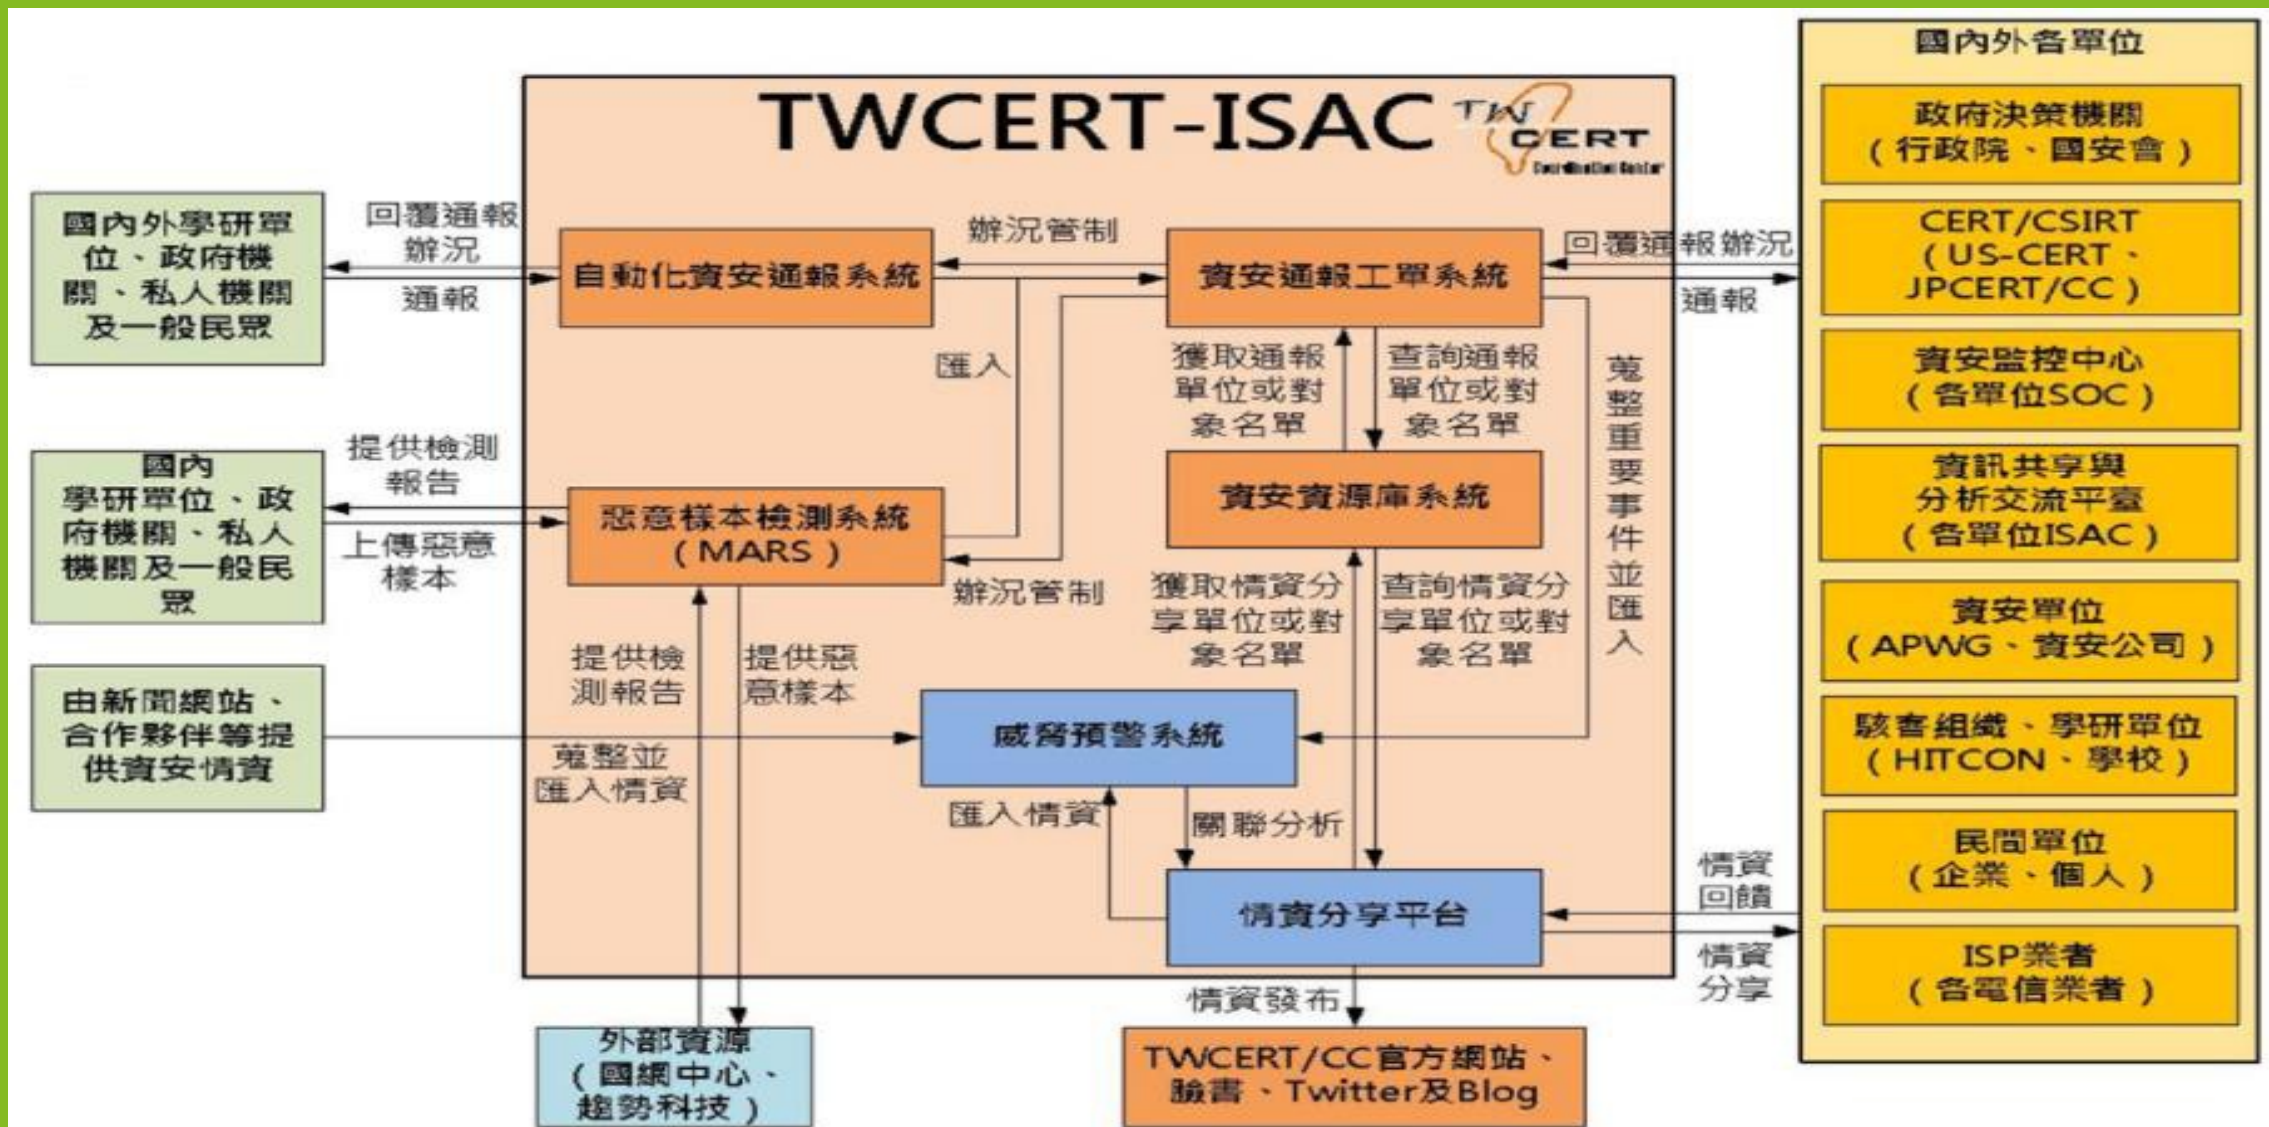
TWCERT-ISAC

TW CERT Coordination Center

國內外學研單位、政府機關、私人機關及一般民眾

回覆通報辦況

通報

自動化資安通報系統

辦況管制

資安通報工單系統

匯入

獲取通報單位或對象名單

查詢通報單位或對象名單

蒐整重要事件並匯入

資安資源庫系統

國內學研單位、政府機關、私人機關及一般民眾

提供檢測報告

上傳惡意樣本

惡意樣本檢測系統（MARS）

辦況管制

獲取情資分享單位或對象名單

查詢情資分享單位或對象名單

提供檢測報告

提供惡意樣本

由新聞網站、合作夥伴等提供資安情資

蒐整並匯入情資

威脅預警系統

匯入情資

關聯分析

情資分享平台

情資發布

外部資源（國網中心、趨勢科技）

TWCERT/CC官方網站、臉書、Twitter及Blog

回覆通報辦況

通報

情資回饋

情資分享

國內外各單位

政府決策機關（行政院、國安會）

CERT/CSIRT（US-CERT、JPCERT/CC）

資安監控中心（各單位SOC）

資訊共享與分析交流平臺（各單位ISAC）

資安單位（APWG、資安公司）

駭客組織、學研單位（HITCON、學校）

民間單位（企業、個人）

ISP業者（各電信業者）